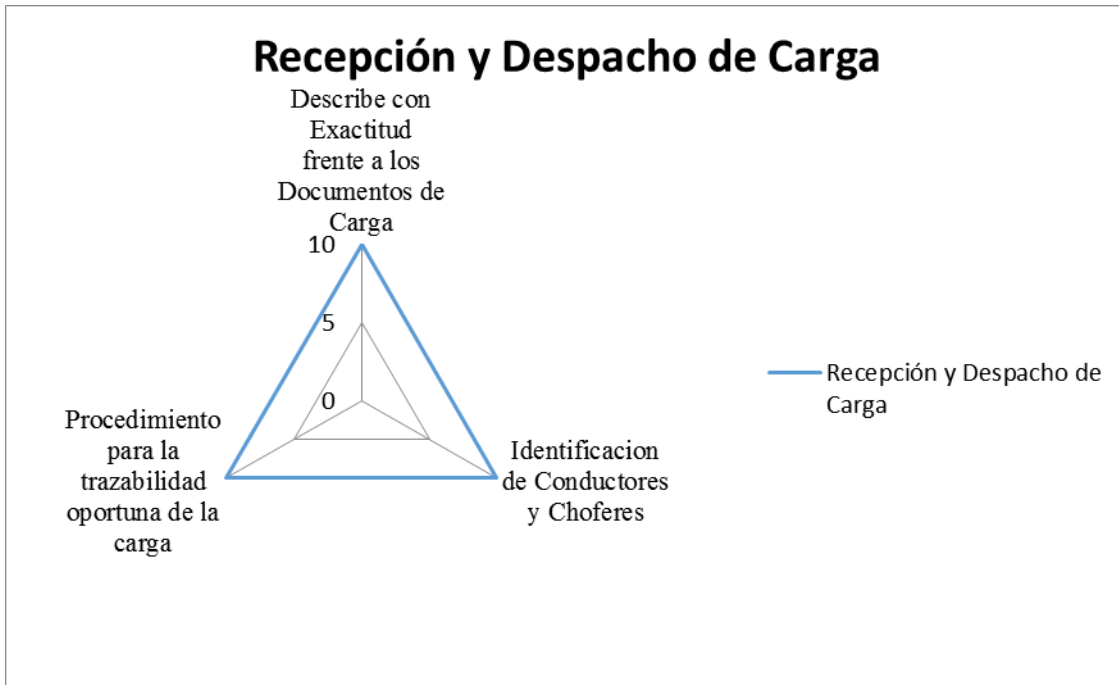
Recepción y Despacho de Carga

Describe con Exactitud frente a los Documentos de Carga

10

5

0

Identificacion de Conductores y Choferes

Procedimiento para la trazabilidad oportuna de la carga

Recepción y Despacho de Carga